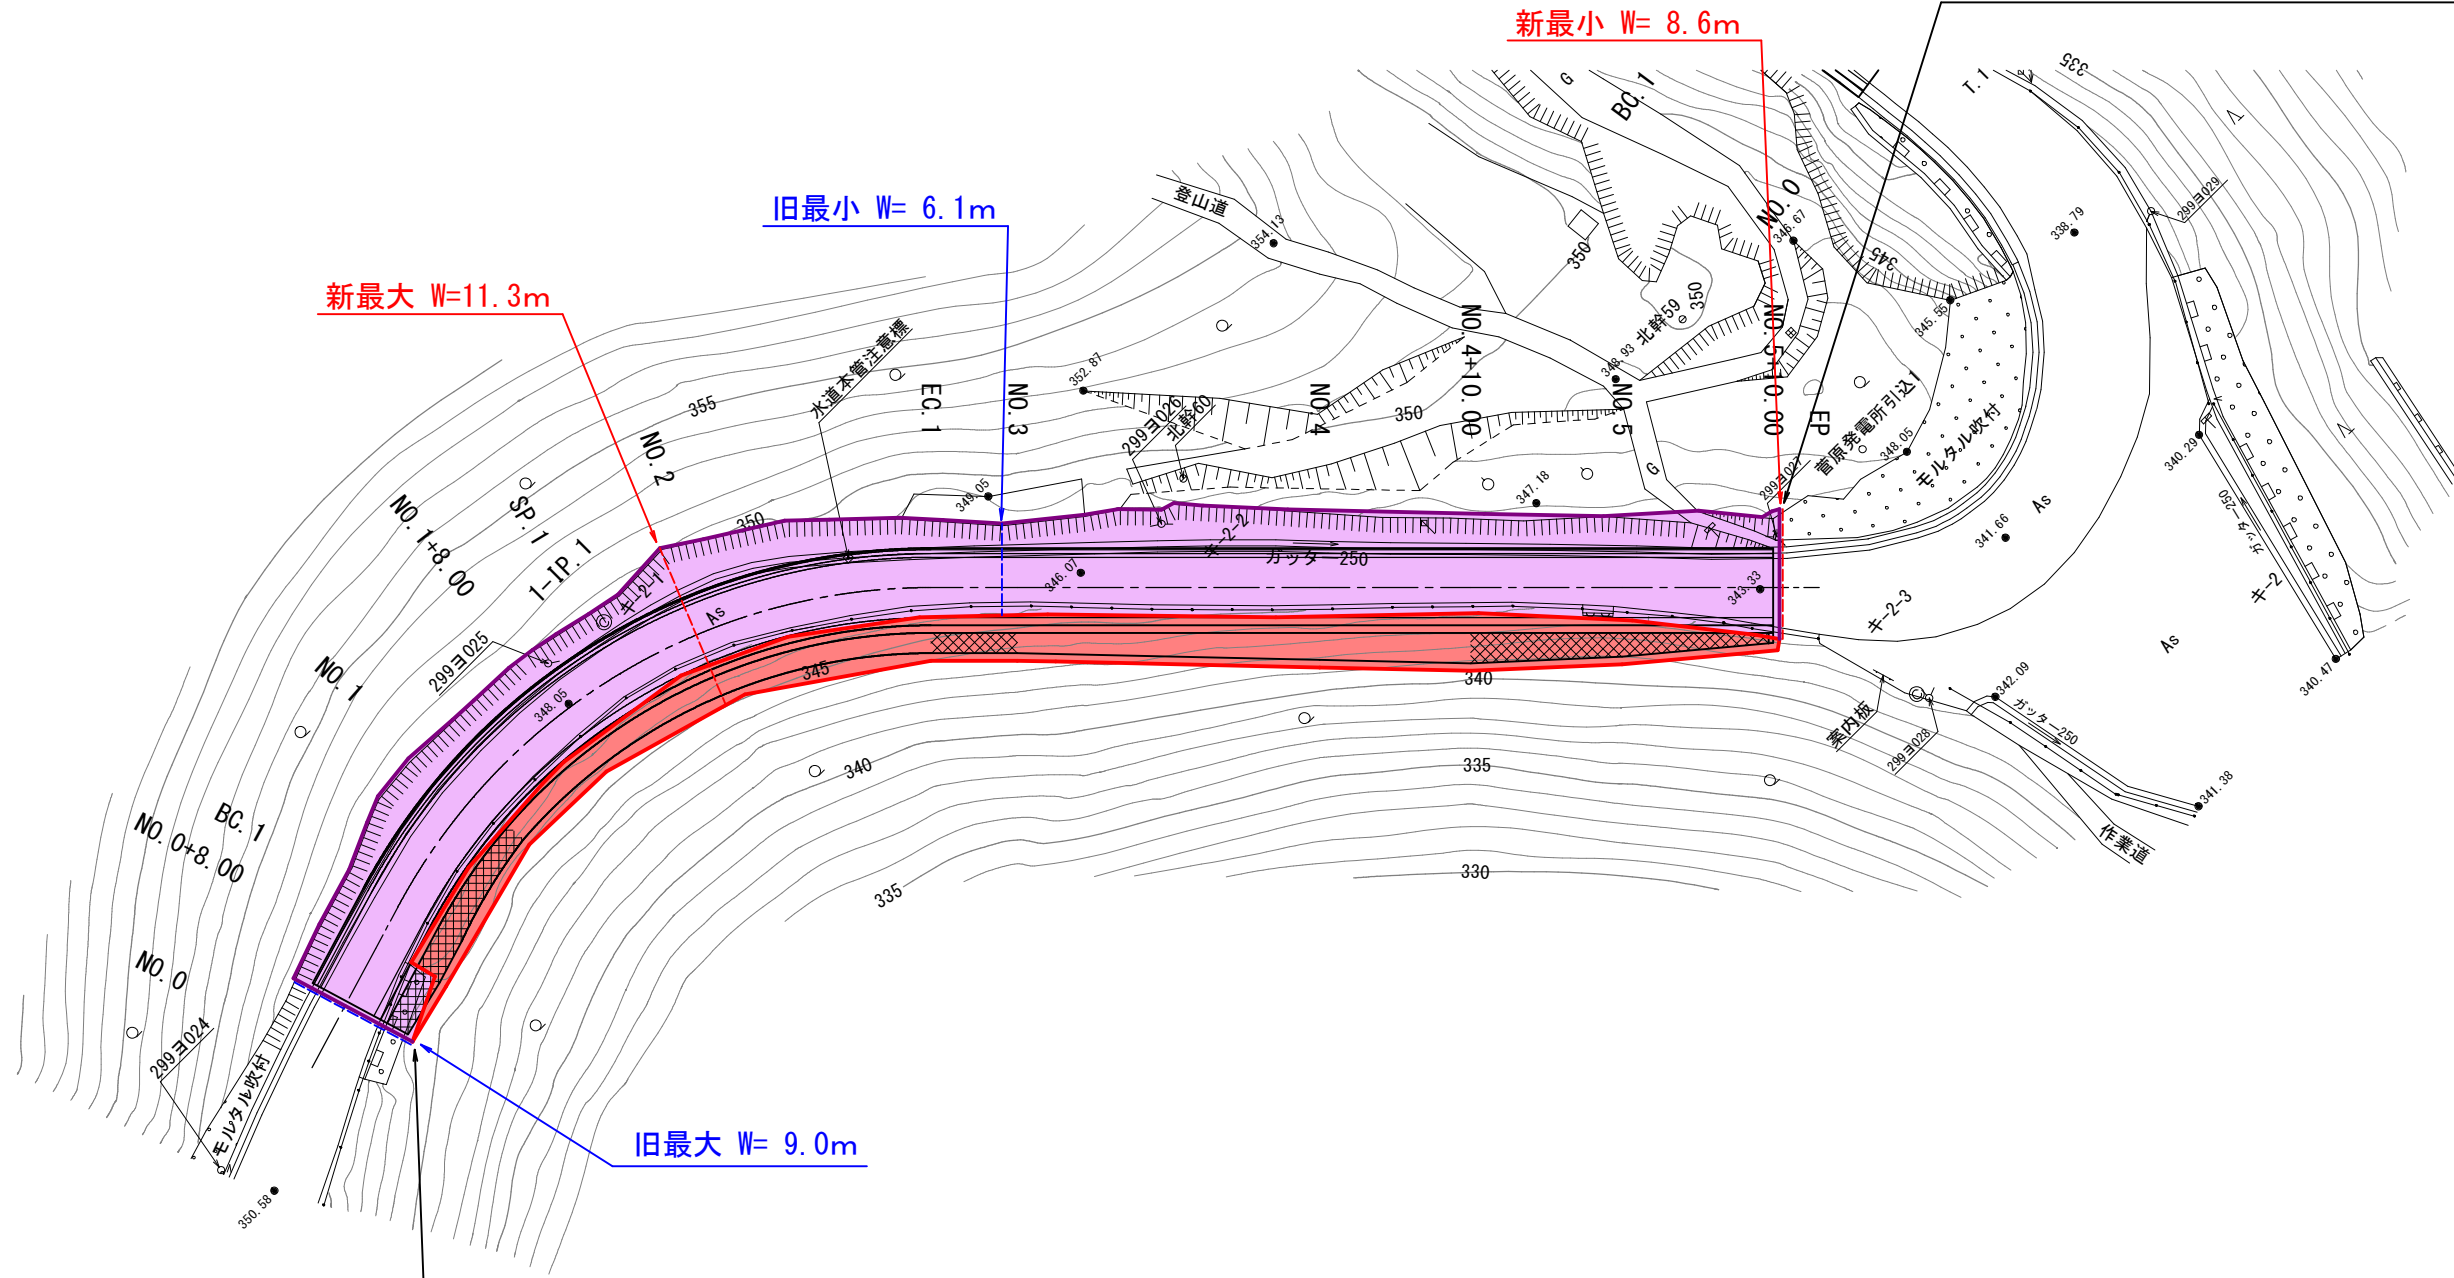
新最小 W= 8.6m

旧最小 W= 6.1m

新最大 W=11.3m

旧最大 W= 9.0m

335
T.1
G
BC.1
登山道
354.13
350
NO.0
346.67
338.79
299ヨ029
345
345.55
北幹59
350
348.93
NO.5+10.00
NO.4+10.00
NO.4
NO.5
352.87
299ヨ026
北幹60
350
FP
菅原発電所引込
348.05
モルタル吹付
340.29
ガッター250
キ-2
299ヨ027
347.18
G
341.66
As
355
水道本管注意標
EC.1
NO.3
349.05
NO.2
SP.1
1-IP.1
NO.1+8.00
350
キ-2-2
ガッター250
346.07
343.33
キ-2-3
As
340.47
キ-2-1
As
299ヨ025
NO.1
348.05
345
340
342.09
ガッター250
案内板
299ヨ028
341.38
作業道
340
335
BC.1
NO.0+8.00
335
330
NO.0
299ヨ024
モルタル吹付
350.58